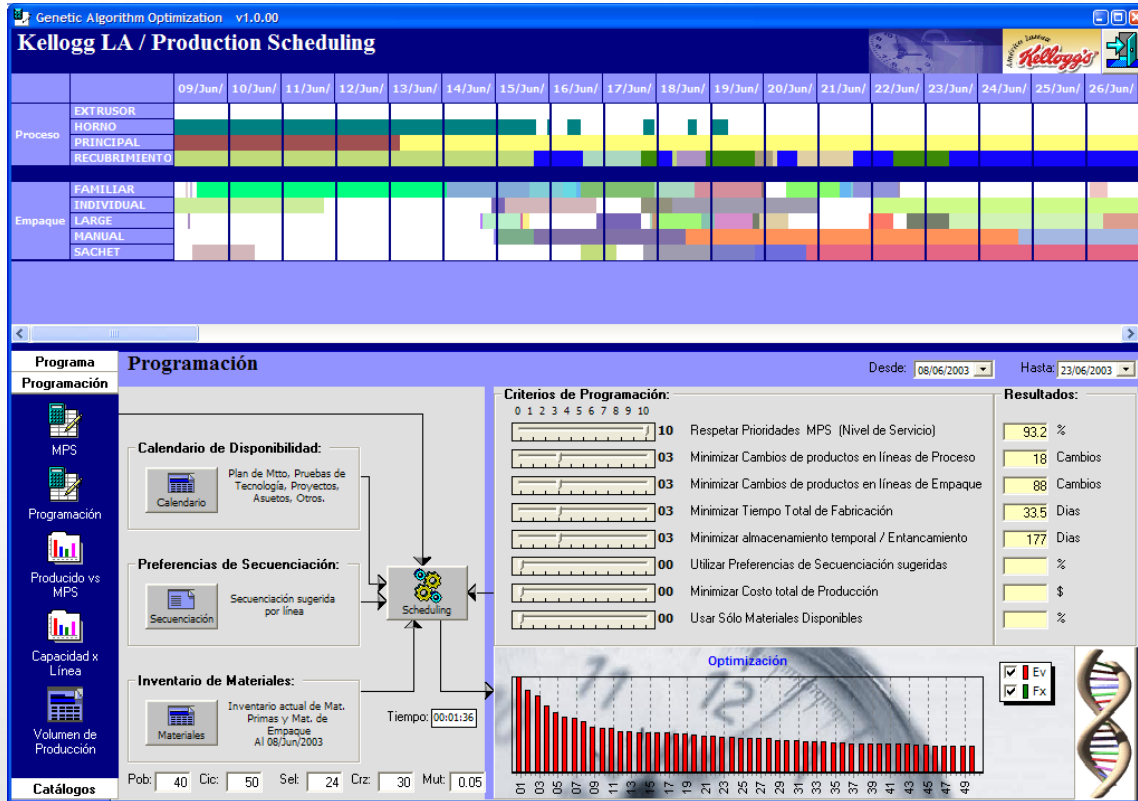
Genetic Algorithm Optimization v1.0.00

Kellogg LA / Production Scheduling

Kellogg's

| | | 09/Jun/ | 10/Jun/ | 11/Jun/ | 12/Jun/ | 13/Jun/ | 14/Jun/ | 15/Jun/ | 16/Jun/ | 17/Jun/ | 18/Jun/ | 19/Jun/ | 20/Jun/ | 21/Jun/ | 22/Jun/ | 23/Jun/ | 24/Jun/ | 25/Jun/ | 26/Jun/ |
|---|---|---|---|---|---|---|---|---|---|---|---|---|---|---|---|---|---|---|---|
| Proceso | EXTRUSOR | | | | | | | | | | | | | | | | | | |
| | HORNO | | | | | | | | | | | | | | | | | | |
| | PRINCIPAL | | | | | | | | | | | | | | | | | | |
| | RECUBRIMIENTO | | | | | | | | | | | | | | | | | | |
| Empaque | FAMILIAR | | | | | | | | | | | | | | | | | | |
| | INDIVIDUAL | | | | | | | | | | | | | | | | | | |
| | LARGE | | | | | | | | | | | | | | | | | | |
| | MANUAL | | | | | | | | | | | | | | | | | | |
| | SACHET | | | | | | | | | | | | | | | | | | |

Programa
Programación
MPS
Programación
Producido vs MPS
Capacidad x Línea
Volumen de Producción
Catálogos

Programación

Desde: 08/06/2003
Hasta: 23/06/2003

Calendario de Disponibilidad:
Calendario
Plan de Mtto, Pruebas de Tecnología, Proyectos, Asuetos, Otros.

Preferencias de Secuenciación:
Secuenciación
Secuenciación sugerida por línea

Inventario de Materiales:
Materiales
Inventario actual de Mat. Primas y Mat. de Empaque Al 08/Jun/2003

Scheduling

Tiempo: 00:01:36

Pob: 40 Cic: 50 Sel: 24 Crz: 30 Mut: 0.05

Criterios de Programación:
0 1 2 3 4 5 6 7 8 9 10

| | Criterio | Resultados: | |
|---|---|---|---|
| 10 | Respetar Prioridades MPS (Nivel de Servicio) | 93.2 | % |
| 03 | Minimizar Cambios de productos en líneas de Proceso | 18 | Cambios |
| 03 | Minimizar Cambios de productos en líneas de Empaque | 88 | Cambios |
| 03 | Minimizar Tiempo Total de Fabricación | 33.5 | Dias |
| 03 | Minimizar almacenamiento temporal / Entancamiento | 177 | Dias |
| 00 | Utilizar Preferencias de Secuenciación sugeridas | | % |
| 00 | Minimizar Costo total de Producción | | $ |
| 00 | Usar Sólo Materiales Disponibles | | % |

Optimización
Ev
Fx
01 03 05 07 09 11 13 15 17 19 21 23 25 27 29 31 33 35 37 39 41 43 45 47 49